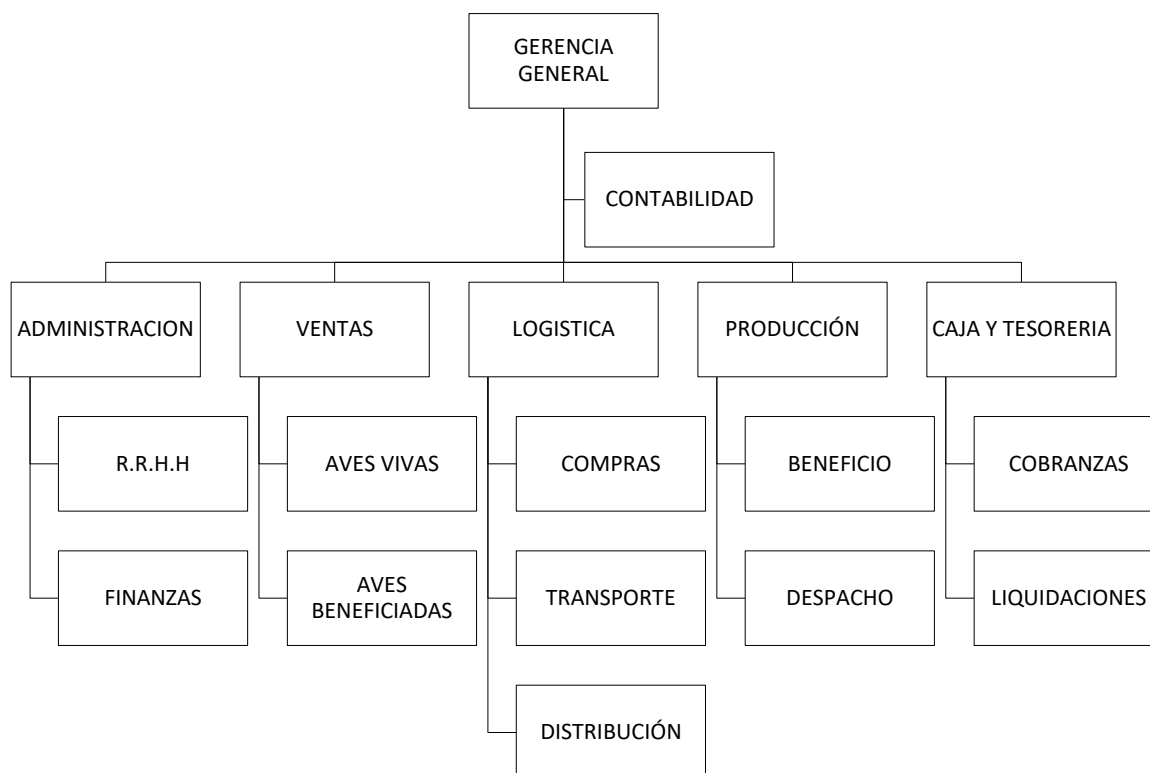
GERENCIA GENERAL

CONTABILIDAD

ADMINISTRACION

R.R.H.H

FINANZAS

VENTAS

AVES VIVAS

AVES BENEFICIADAS

LOGISTICA

COMPRAS

TRANSPORTE

DISTRIBUCIÓN

PRODUCCIÓN

BENEFICIO

DESPACHO

CAJA Y TESORERIA

COBRANZAS

LIQUIDACIONES